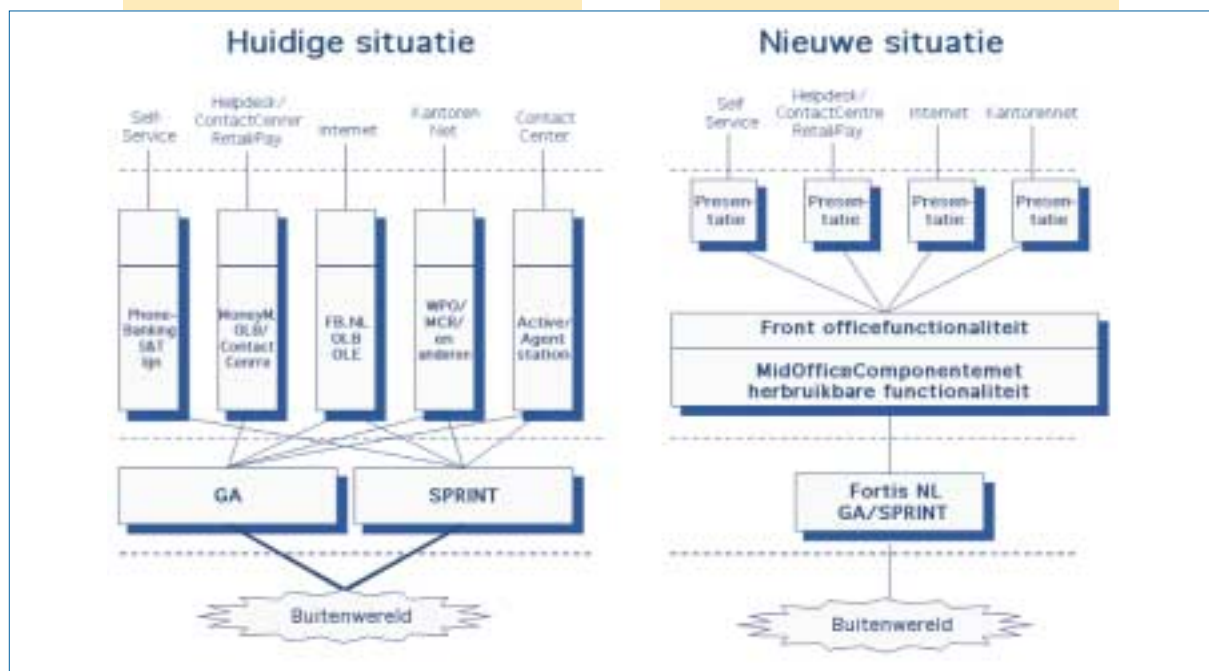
Huidige situatie

Self Service

Helpdesk / ContactCenter RetailPay

Internet

Kantoren Net

Contact Center

Phone-Banking S&T ign

MoneyM. OLB/ Contact Centre

FB.NL OLB OLE

WPO/ MCR/ en anderen

Active/ Agent station

GA

SPRINT

Buitenwereld

Nieuwe situatie

Self Service

Helpdesk / ContactCentre RetailPay

Internet

Kantorennet

Presen-tatie

Presen-tatie

Presen-tatie

Presen-tatie

Front officefunctionaliteit

MidOfficeComponentemet herbruikbare functionaliteit

Fortis NL GA/SPRINT

Buitenwereld